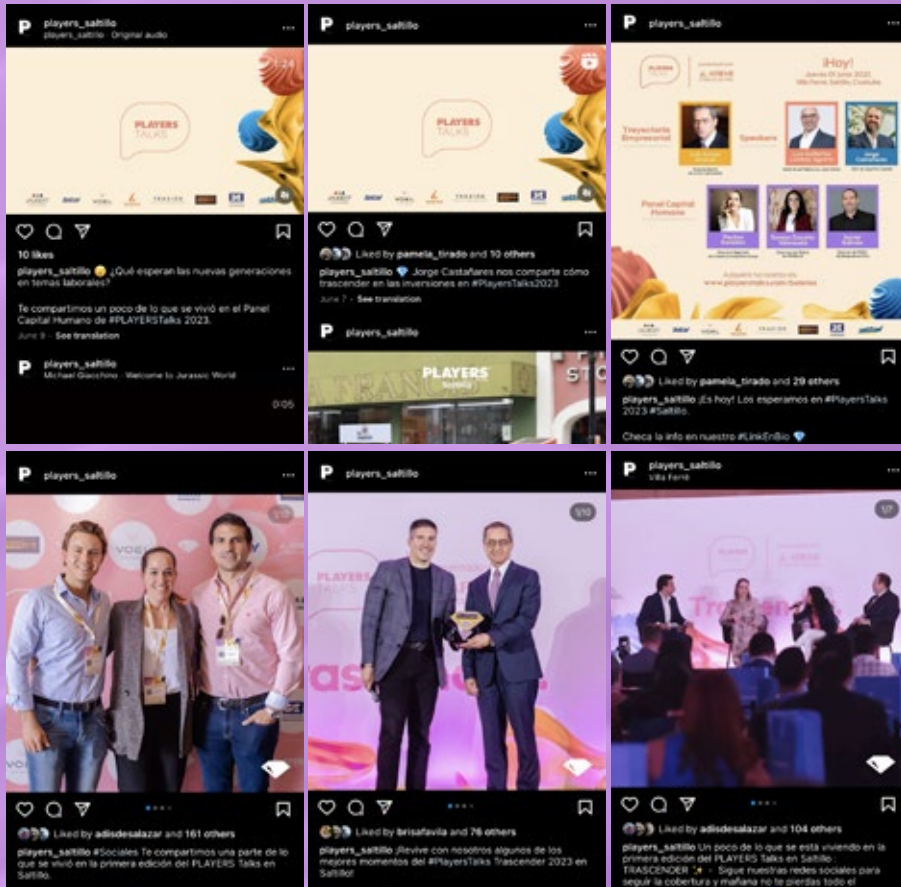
players_saltillo
players_saltillo · Original audio

PLAYERS TALKS

10 likes

players_saltillo 😊 ¿Qué esperan las nuevas generaciones en temas laborales?

Te compartimos un poco de lo que se vivió en el Panel Capital Humano de #PLAYERSTalks 2023.

June 8 · See translation

players_saltillo
Michael Giacchino · Welcome to Jurassic World

0:05

players_saltillo

PLAYERS TALKS

Liked by pamela_tirado and 10 others

players_saltillo 💎 Jorge Castañares nos comparte cómo trascender en las inversiones en #PlayersTalks2023

June 7 · See translation

players_saltillo

PLAYERS

players_saltillo

¡Hoy!

Trayectoria Empresarial

Speakers

Panel Capital Humano

Liked by pamela_tirado and 29 others

players_saltillo ¡Es hoy! Los esperamos en #PlayersTalks 2023 #Saltillo.

Checa la info en nuestro #LinkEnBio 💎

players_saltillo

players_saltillo #Sociales Te compartimos una parte de lo que se vivió en la primera edición del PLAYERS Talks en Saltillo.

Liked by adisdesalazar and 161 others

players_saltillo

1/10

PLAYERS TALKS

Liked by brisafavila and 76 others

players_saltillo ¡Revive con nosotros algunos de los mejores momentos del #PlayersTalks Trascender 2023 en Saltillo!

players_saltillo
Villa Ferré

1/7

Liked by adisdesalazar and 104 others

players_saltillo Un poco de lo que se está viviendo en la primera edición del PLAYERS Talks en Saltillo : TRASCENDER ✨ · Sigue nuestras redes sociales para seguir la cobertura y mañana no te pierdas todo el